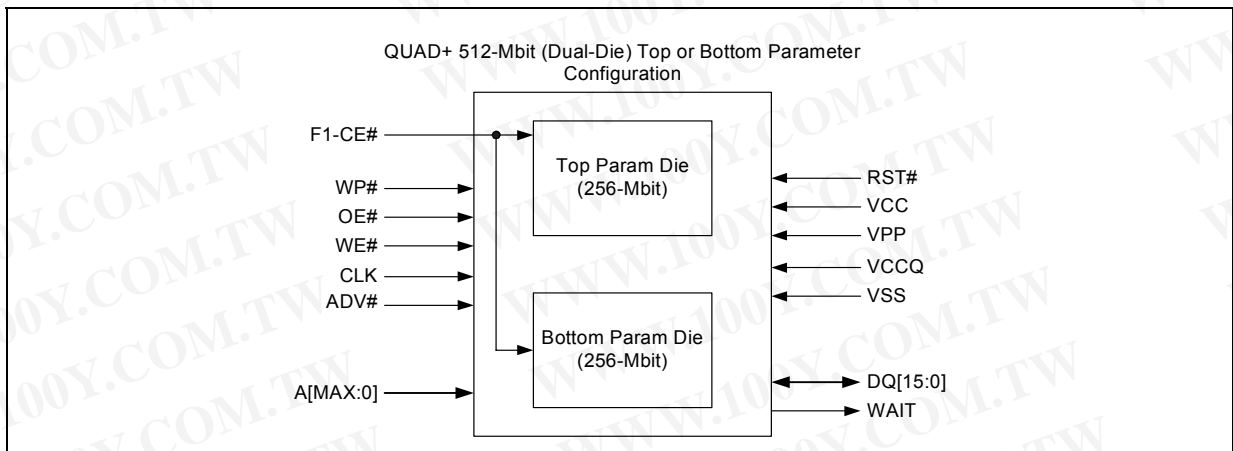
QUAD+ 512-Mbit (Dual-Die) Top or Bottom Parameter Configuration

F1-CE#
WP#
OE#
WE#
CLK
ADV#
A[MAX:0]

Top Param Die (256-Mbit)

Bottom Param Die (256-Mbit)

RST#
VCC
VPP
VCCQ
VSS
DQ[15:0]
WAIT

WWW.100Y.COM.TW